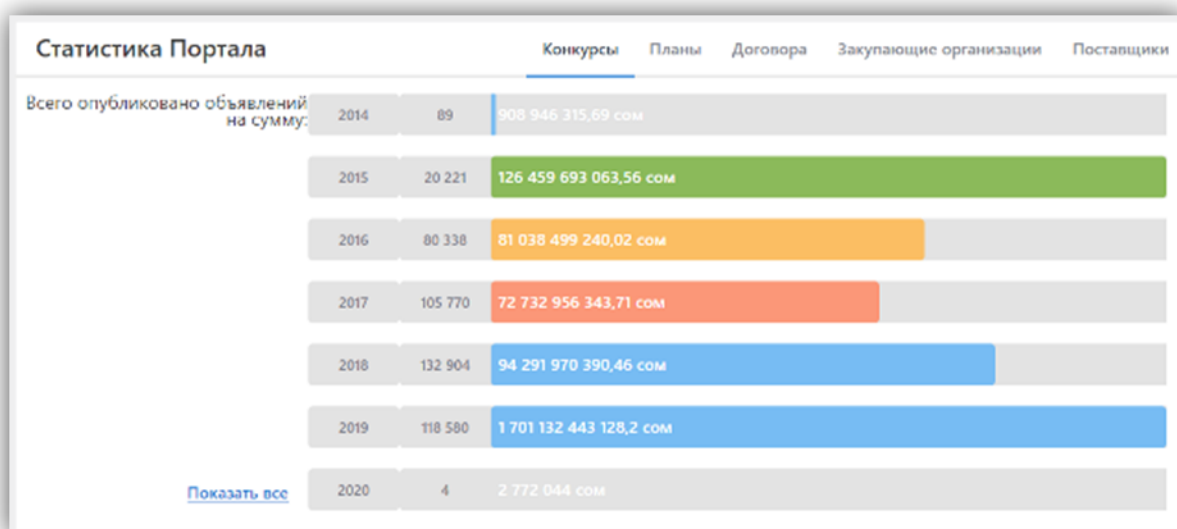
Статистика Портала

Конкурсы Планы Договора Закупающие организации Поставщики

Всего опубликовано объявлений на сумму:

| | | |
|---|---|---|
| 2014 | 89 | 908 946 315,69 сом |
| 2015 | 20 221 | 126 459 693 063,56 сом |
| 2016 | 80 338 | 81 038 499 240,02 сом |
| 2017 | 105 770 | 72 732 956 343,71 сом |
| 2018 | 132 904 | 94 291 970 390,46 сом |
| 2019 | 118 580 | 1 701 132 443 128,2 сом |
| 2020 | 4 | 2 772 044 сом |

Показать все